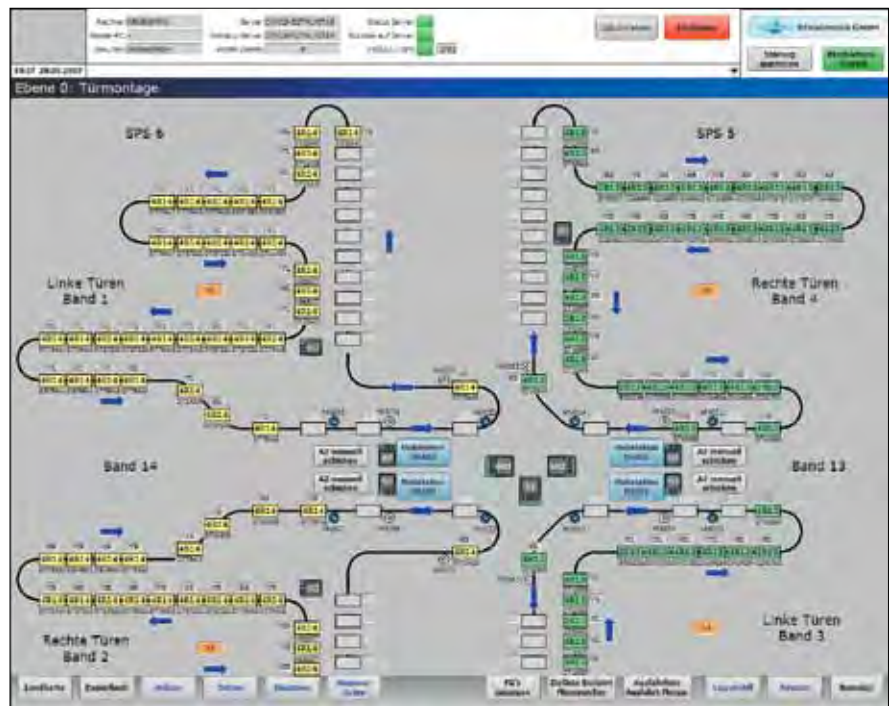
Ebene 0: Türmontage

SPS 6

SPS 5

Linke Türen
Band 1

Rechte Türen
Band 4

Band 14

Band 13

Rechte Türen
Band 2

Linke Türen
Band 3

AZ manuell
schieben

AZ manuell
schieben

AZ manuell
schieben

AZ manuell
schieben

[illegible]